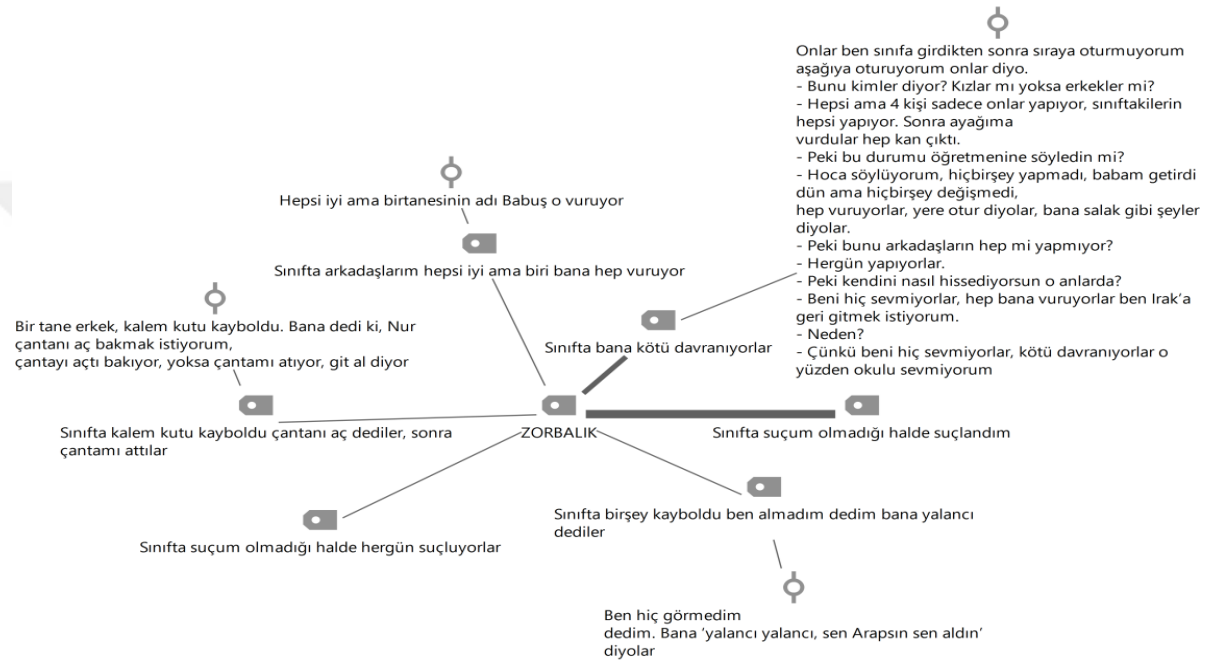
Onlar ben sınıfa girdikten sonra sıraya oturmuyorum aşağıya oturuyorum onlar diyo.
- Bunu kimler diyor? Kızlar mı yoksa erkekler mi?
- Hepsi ama 4 kişi sadece onlar yapıyor, sınıftakilerin hepsi yapıyor. Sonra ayağıma vurdular hep kan çıktı.
- Peki bu durumu öğretmenine söyledin mi?
- Hoca söylüyorum, hiçbirşey yapmadı, babam getirdi dün ama hiçbirşey değişmedi, hep vuruyorlar, yere otur diyolar, bana salak gibi şeyler diyolar.
- Peki bunu arkadaşların hep mi yapmıyor?
- Hergün yapıyorlar.
- Peki kendini nasıl hissediyorsun o anlarda?
- Beni hiç sevmiyorlar, hep bana vuruyorlar ben Irak'a geri gitmek istiyorum.
- Neden?
- Çünkü beni hiç sevmiyorlar, kötü davranıyorlar o yüzden okulu sevmiyorum

Hepsi iyi ama birtanesinin adı Babuş o vuruyor

Sınıfta arkadaşlarım hepsi iyi ama biri bana hep vuruyor

Bir tane erkek, kalem kutu kayboldu. Bana dedi ki, Nur çantanı aç bakmak istiyorum, çantayı açtı bakıyor, yoksa çantamı atıyor, git al diyor

Sınıfta bana kötü davranıyorlar

Sınıfta kalem kutu kayboldu çantanı aç dediler, sonra çantamı attılar

ZORBALIK

Sınıfta suçum olmadığı halde suçlandım

Sınıfta birşey kayboldu ben almadım dedim bana yalancı dediler

Sınıfta suçum olmadığı halde hergün suçluyorlar

Ben hiç görmedim dedim. Bana 'yalancı yalancı, sen Arapsın sen aldın' diyolar